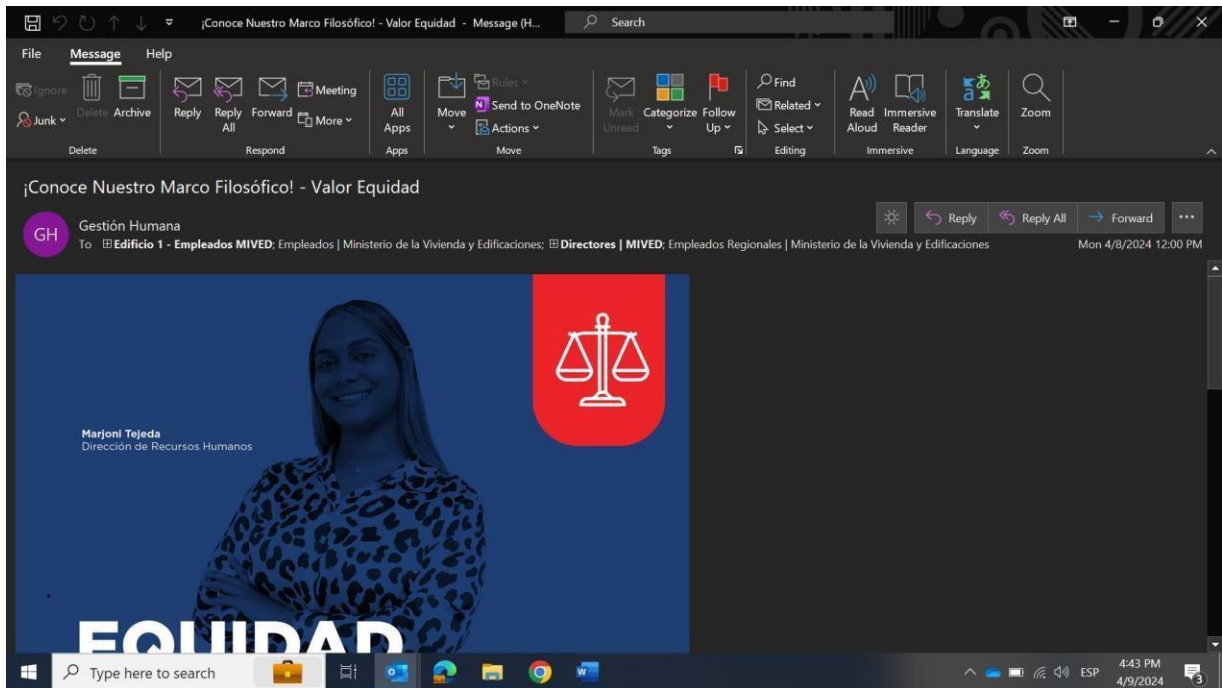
¡Conoce Nuestro Marco Filosófico! - Valor Equidad - Message (H...
Search

File Message Help

Ignore
Junk
Delete Archive
Delete
Reply Reply All Forward
Meeting
More
Respond
All Apps
Apps
Move
Rules
Send to OneNote
Actions
Move
Mark Unread
Categorize
Follow Up
Tags
Find
Related
Select
Editing
Read Aloud
Immersive Reader
Immersive
Translate
Language
Zoom
Zoom

¡Conoce Nuestro Marco Filosófico! - Valor Equidad

GH
Gestión Humana
To Edificio 1 - Empleados MIVED; Empleados | Ministerio de la Vivienda y Edificaciones; Directores | MIVED; Empleados Regionales | Ministerio de la Vivienda y Edificaciones

Reply
Reply All
Forward
...
Mon 4/8/2024 12:00 PM

Marjoni Tejeda
Dirección de Recursos Humanos

EQUIDAD

Type here to search
ESP
4:43 PM
4/9/2024
3